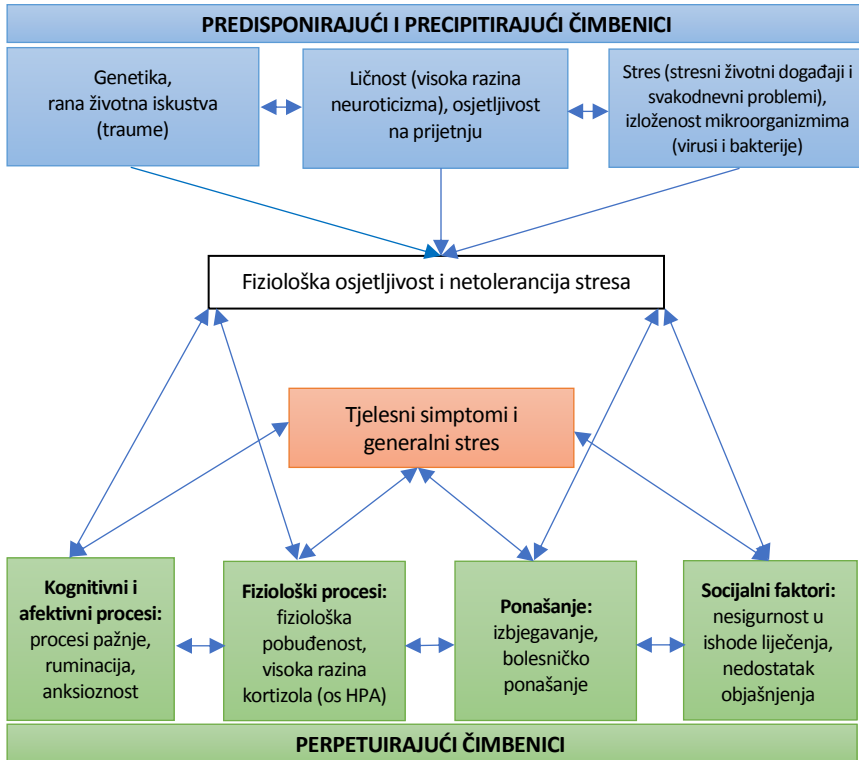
PREDISPONIRAJUĆI I PRECIPITIRAJUĆI ČIMBENICI

Genetika, rana životna iskustva (traume)

Ličnost (visoka razina neuroticizma), osjetljivost na prijetnju

Stres (stresni životni događaji i svakodnevni problemi), izloženost mikroorganizmima (virusi i bakterije)

Fiziološka osjetljivost i netolerancija stresa

Tjelesni simptomi i generalni stres

**Kognitivni i afektivni procesi:** procesi pažnje, ruminacija, anksioznost

**Fiziološki procesi:** fiziološka pobuđenost, visoka razina kortizola (os HPA)

**Ponašanje:** izbjegavanje, bolesničko ponašanje

**Socijalni faktori:** nesigurnost u ishode liječenja, nedostatak objašnjenja

PERPETUIRAJUĆI ČIMBENICI